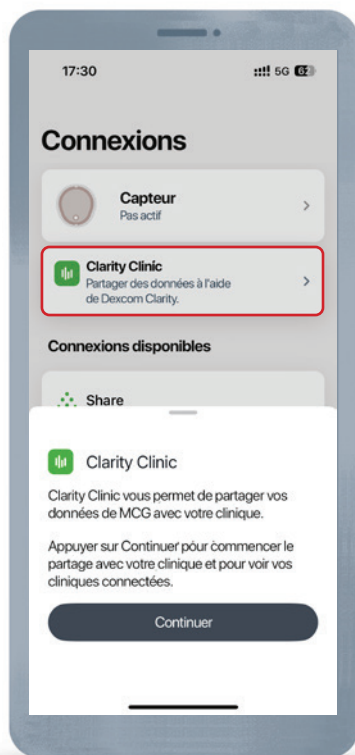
17:30

5G 62

Connexions

Capteur
Pas actif

Clarity Clinic
Partager des données à l'aide de Dexcom Clarity.

Connexions disponibles

Share

Clarity Clinic

Clarity Clinic vous permet de partager vos données de MCG avec votre clinique.

Appuyer sur Continuer pour commencer le partage avec votre clinique et pour voir vos cliniques connectées.

Continuer